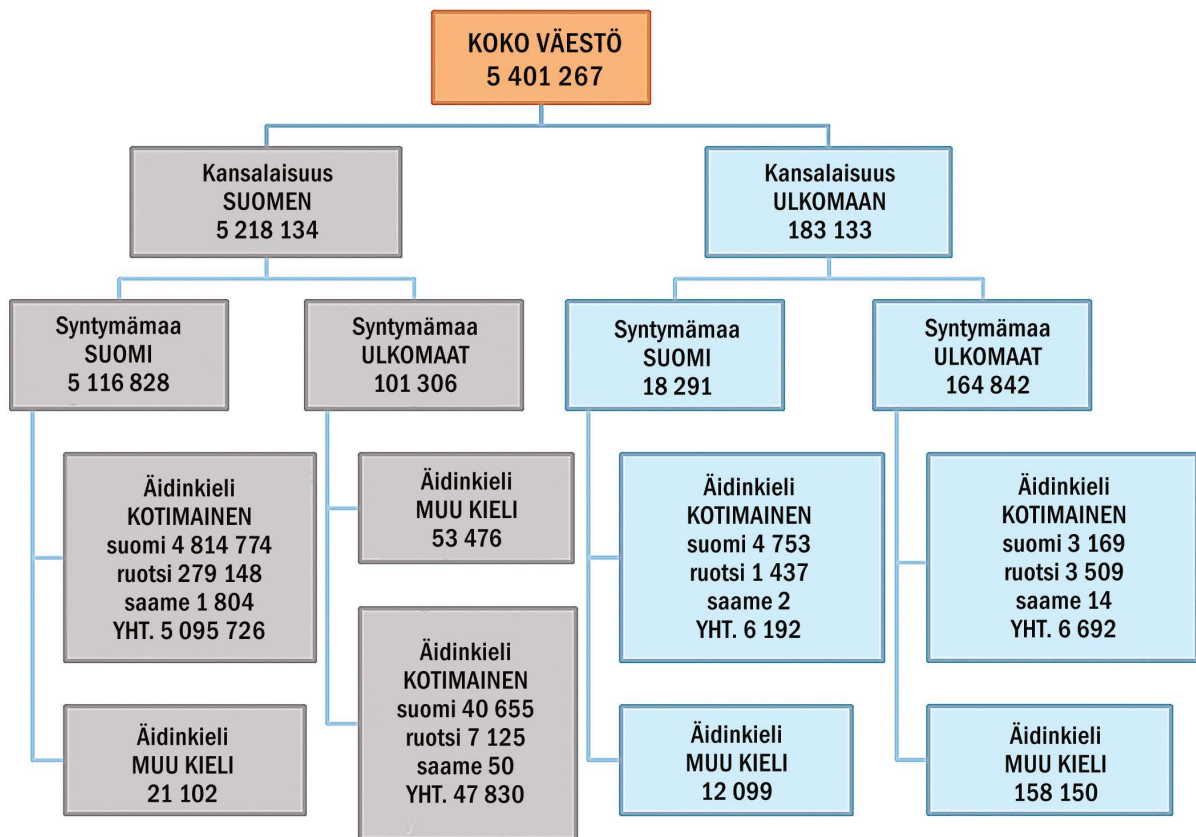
KOKO VÄESTÖ
5 401 267

Kansalaisuus
SUOMEN
5 218 134

Kansalaisuus
ULKOMAAN
183 133

Syntymämaa
SUOMI
5 116 828

Syntymämaa
ULKOMAAT
101 306

Syntymämaa
SUOMI
18 291

Syntymämaa
ULKOMAAT
164 842

Äidinkieli
KOTIMAINEN
suomi 4 814 774
ruotsi 279 148
saame 1 804
YHT. 5 095 726

Äidinkieli
MUU KIELI
21 102

Äidinkieli
MUU KIELI
53 476

Äidinkieli
KOTIMAINEN
suomi 40 655
ruotsi 7 125
saame 50
YHT. 47 830

Äidinkieli
KOTIMAINEN
suomi 4 753
ruotsi 1 437
saame 2
YHT. 6 192

Äidinkieli
MUU KIELI
12 099

Äidinkieli
KOTIMAINEN
suomi 3 169
ruotsi 3 509
saame 14
YHT. 6 692

Äidinkieli
MUU KIELI
158 150